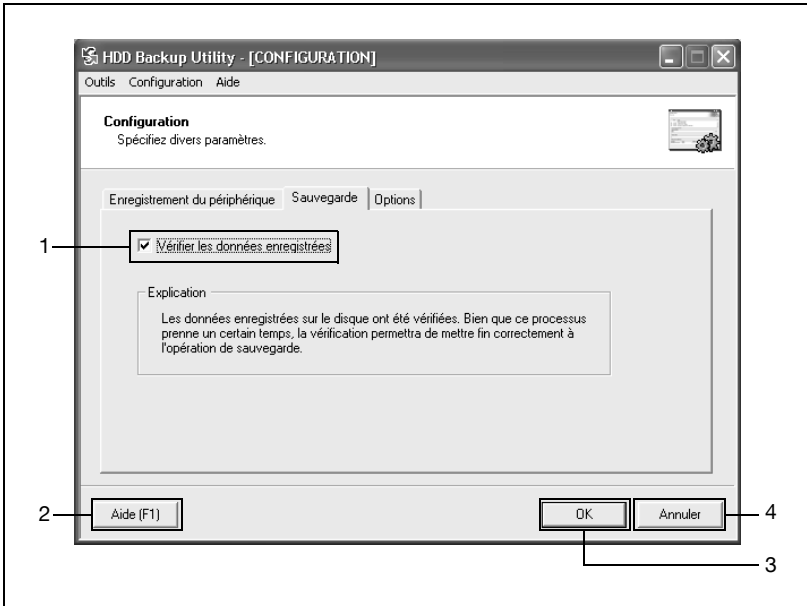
HDD Backup Utility - [CONFIGURATION]

Outils Configuration Aide

Configuration
Spécifiez divers paramètres.

Enregistrement du périphérique | Sauvegarde | Options

1

Vérifier les données enregistrées

Explication

Les données enregistrées sur le disque ont été vérifiées. Bien que ce processus prenne un certain temps, la vérification permettra de mettre fin correctement à l'opération de sauvegarde.

2

Aide (F1)

OK

Annuler

4

3